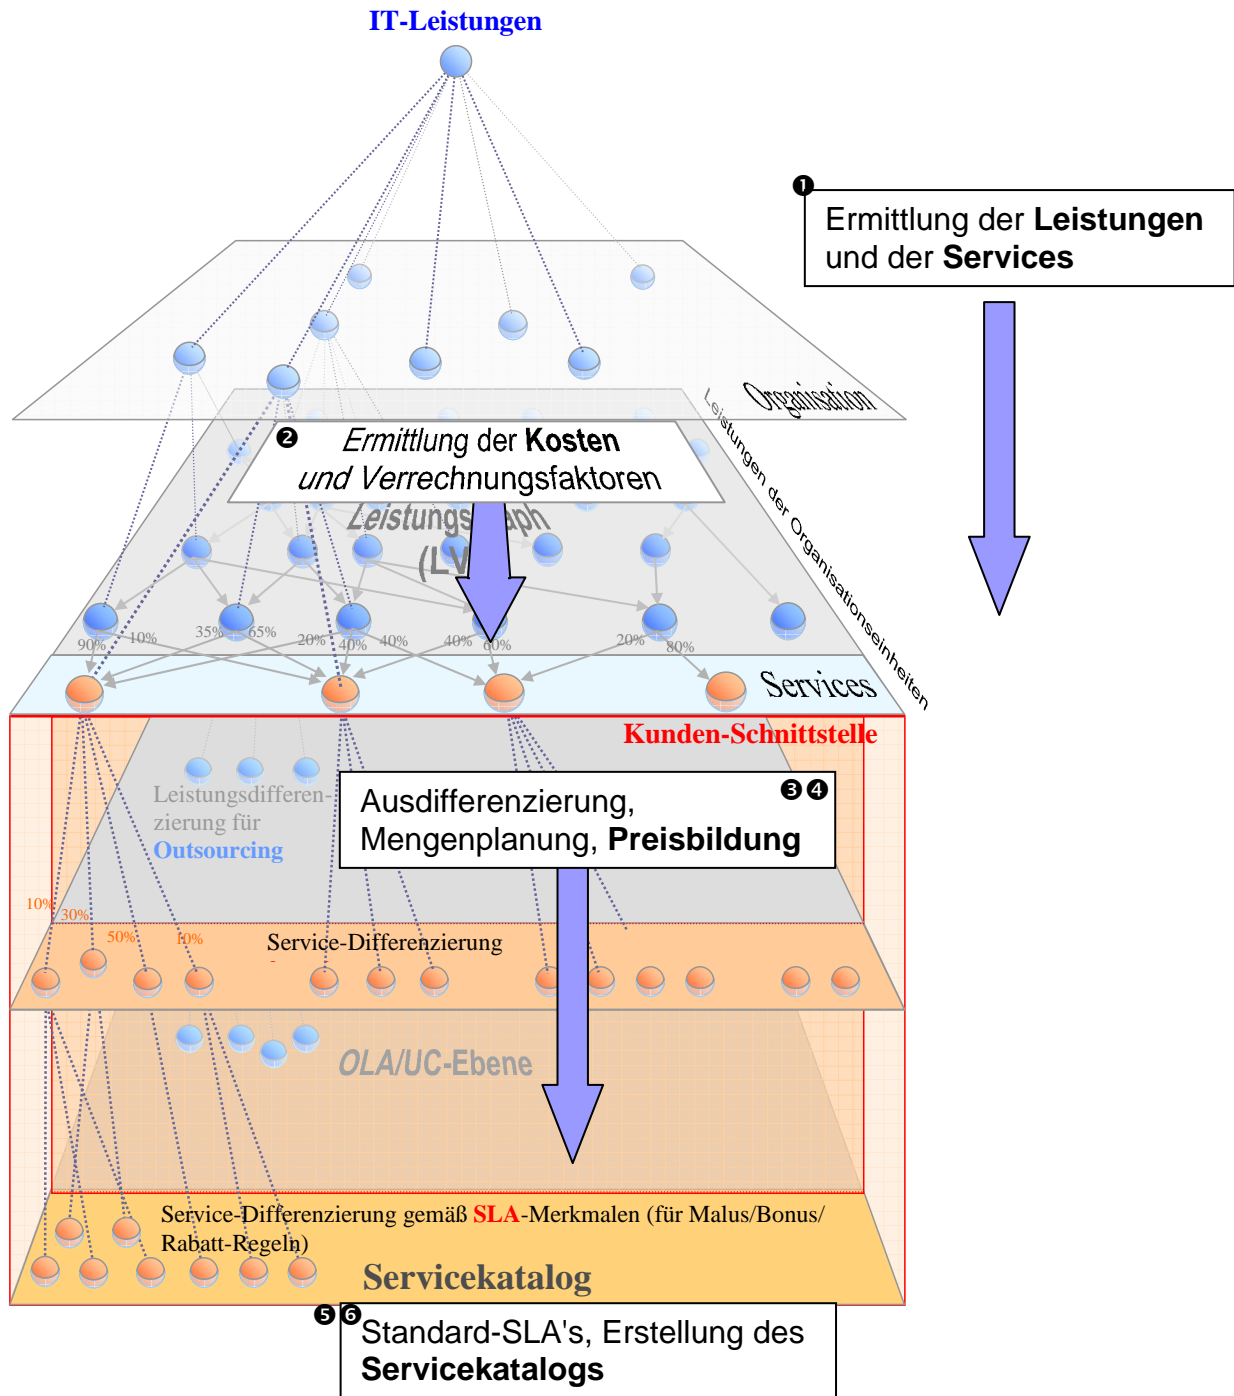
IT-Leistungen

❶ Ermittlung der **Leistungen** und der **Services**

Organisation

Leistungen der Organisationseinheiten

❷ *Ermittlung* der **Kosten** *und Verrechnungsfaktoren*

Leistungs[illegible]aph (LV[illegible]

90% 10% 35% 65% 20% 40% 40% 40% 60% 20% 80%

Services

Kunden-Schnittstelle

❸❹ Ausdifferenzierung, Mengenplanung, **Preisbildung**

Leistungsdifferenzierung für Outsourcing

10% 30% 50% 10%

Service-Differenzierung

OLA/UC-Ebene

Service-Differenzierung gemäß SLA-Merkmalen (für Malus/Bonus/ Rabatt-Regeln)

Servicekatalog

❺❻ Standard-SLA's, Erstellung des **Servicekatalogs**